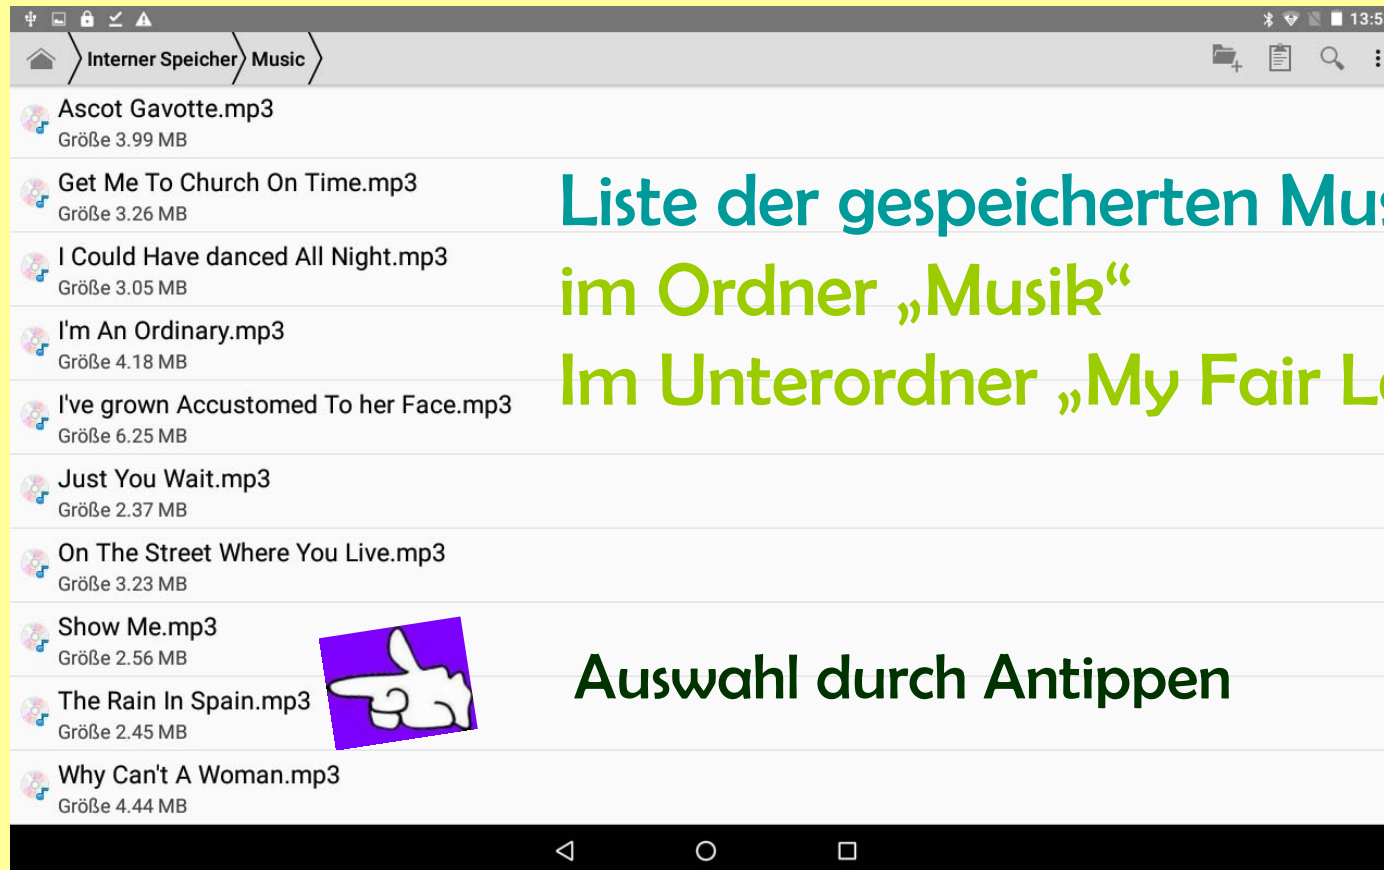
13:5

Interner Speicher Music

Ascot Gavotte.mp3
Größe 3.99 MB

Get Me To Church On Time.mp3
Größe 3.26 MB

I Could Have danced All Night.mp3
Größe 3.05 MB

I'm An Ordinary.mp3
Größe 4.18 MB

I've grown Accustomed To her Face.mp3
Größe 6.25 MB

Just You Wait.mp3
Größe 2.37 MB

On The Street Where You Live.mp3
Größe 3.23 MB

Show Me.mp3
Größe 2.56 MB

The Rain In Spain.mp3
Größe 2.45 MB

Why Can't A Woman.mp3
Größe 4.44 MB

Liste der gespeicherten Mu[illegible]
im Ordner „Musik“
Im Unterordner „My Fair L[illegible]

Auswahl durch Antippen